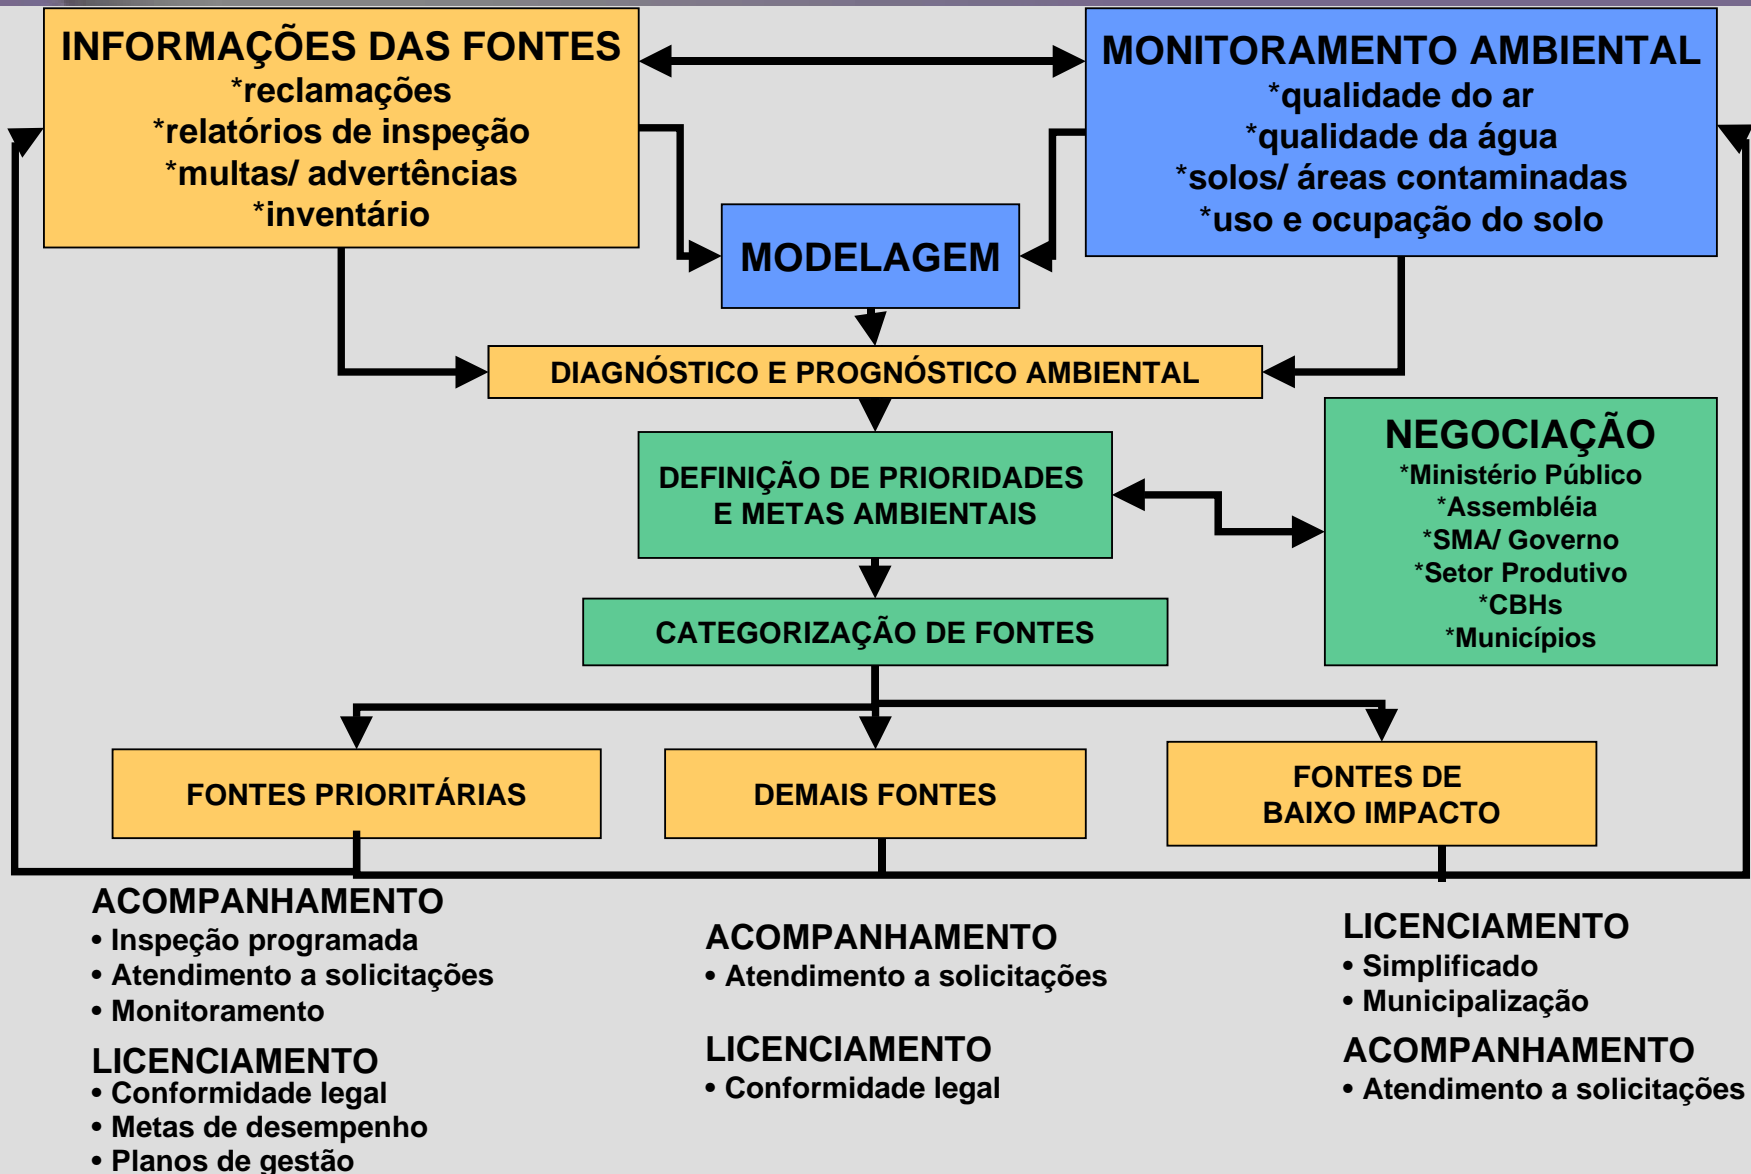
INFORMAÇÕES DAS FONTES
*reclamações
*relatórios de inspeção
*multas/ advertências
*inventário

MONITORAMENTO AMBIENTAL
*qualidade do ar
*qualidade da água
*solos/ áreas contaminadas
*uso e ocupação do solo

MODELAGEM

DIAGNÓSTICO E PROGNÓSTICO AMBIENTAL

DEFINIÇÃO DE PRIORIDADES E METAS AMBIENTAIS

NEGOCIAÇÃO
*Ministério Público
*Assembléia
*SMA/ Governo
*Setor Produtivo
*CBHs
*Municípios

CATEGORIZAÇÃO DE FONTES

FONTES PRIORITÁRIAS

DEMAIS FONTES

FONTES DE BAIXO IMPACTO

ACOMPANHAMENTO
• Inspeção programada
• Atendimento a solicitações
• Monitoramento

LICENCIAMENTO
• Conformidade legal
• Metas de desempenho
• Planos de gestão

ACOMPANHAMENTO
• Atendimento a solicitações

LICENCIAMENTO
• Conformidade legal

LICENCIAMENTO
• Simplificado
• Municipalização

ACOMPANHAMENTO
• Atendimento a solicitações